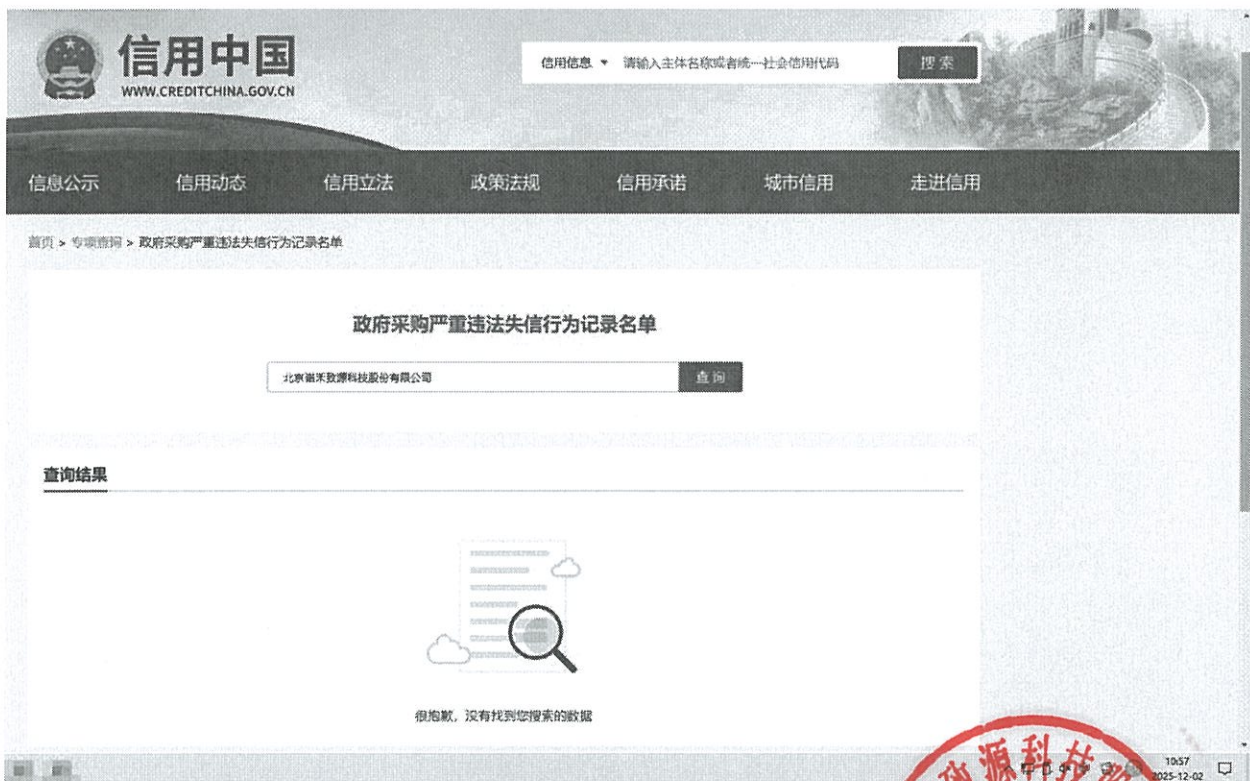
信用中国
WWW.CREDITCHINA.GOV.CN

信用信息 ▼ 请输入主体名称或者统一社会信用代码 搜索

信息公示 信用动态 信用立法 政策法规 信用承诺 城市信用 走进信用

首页 > 专项查询 > 政府采购严重违法失信行为记录名单

政府采购严重违法失信行为记录名单

北京谱禾数源科技股份有限公司 查询

查询结果

很抱歉，没有找到您搜索的数据

源科技

10:57
2025-12-02